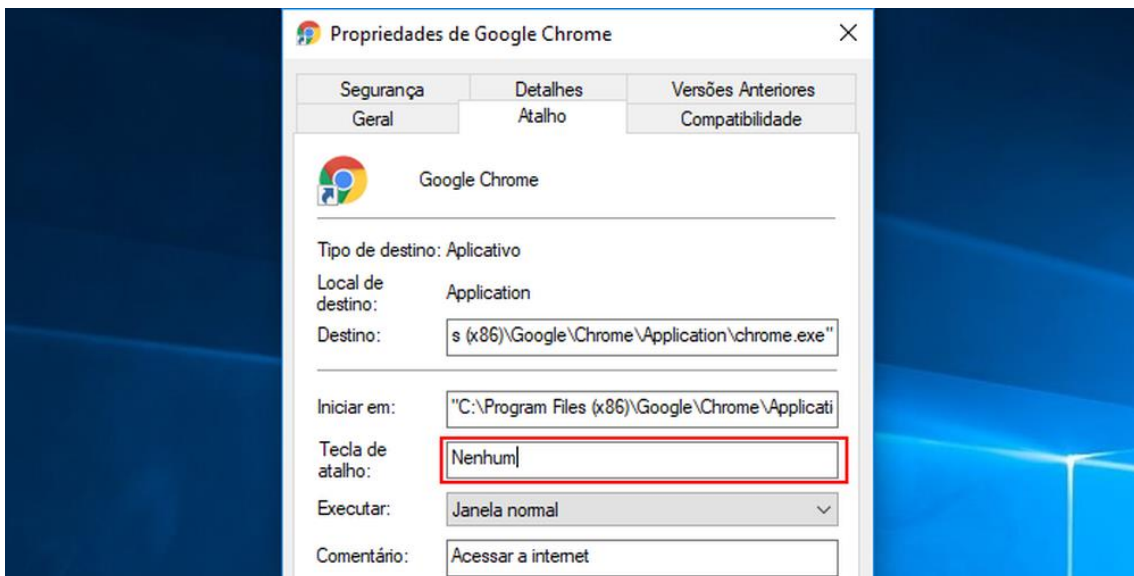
Propriedades de Google Chrome

Segurança | Detalhes | Versões Anteriores
Geral | Atalho | Compatibilidade

Google Chrome

Tipo de destino: Aplicativo

Local de destino: Application

Destino: s (x86)\Google\Chrome\Application\chrome.exe"

Iniciar em: "C:\Program Files (x86)\Google\Chrome\Applicati

Tecla de atalho: Nenhum

Executar: Janela normal

Comentário: Acessar a internet